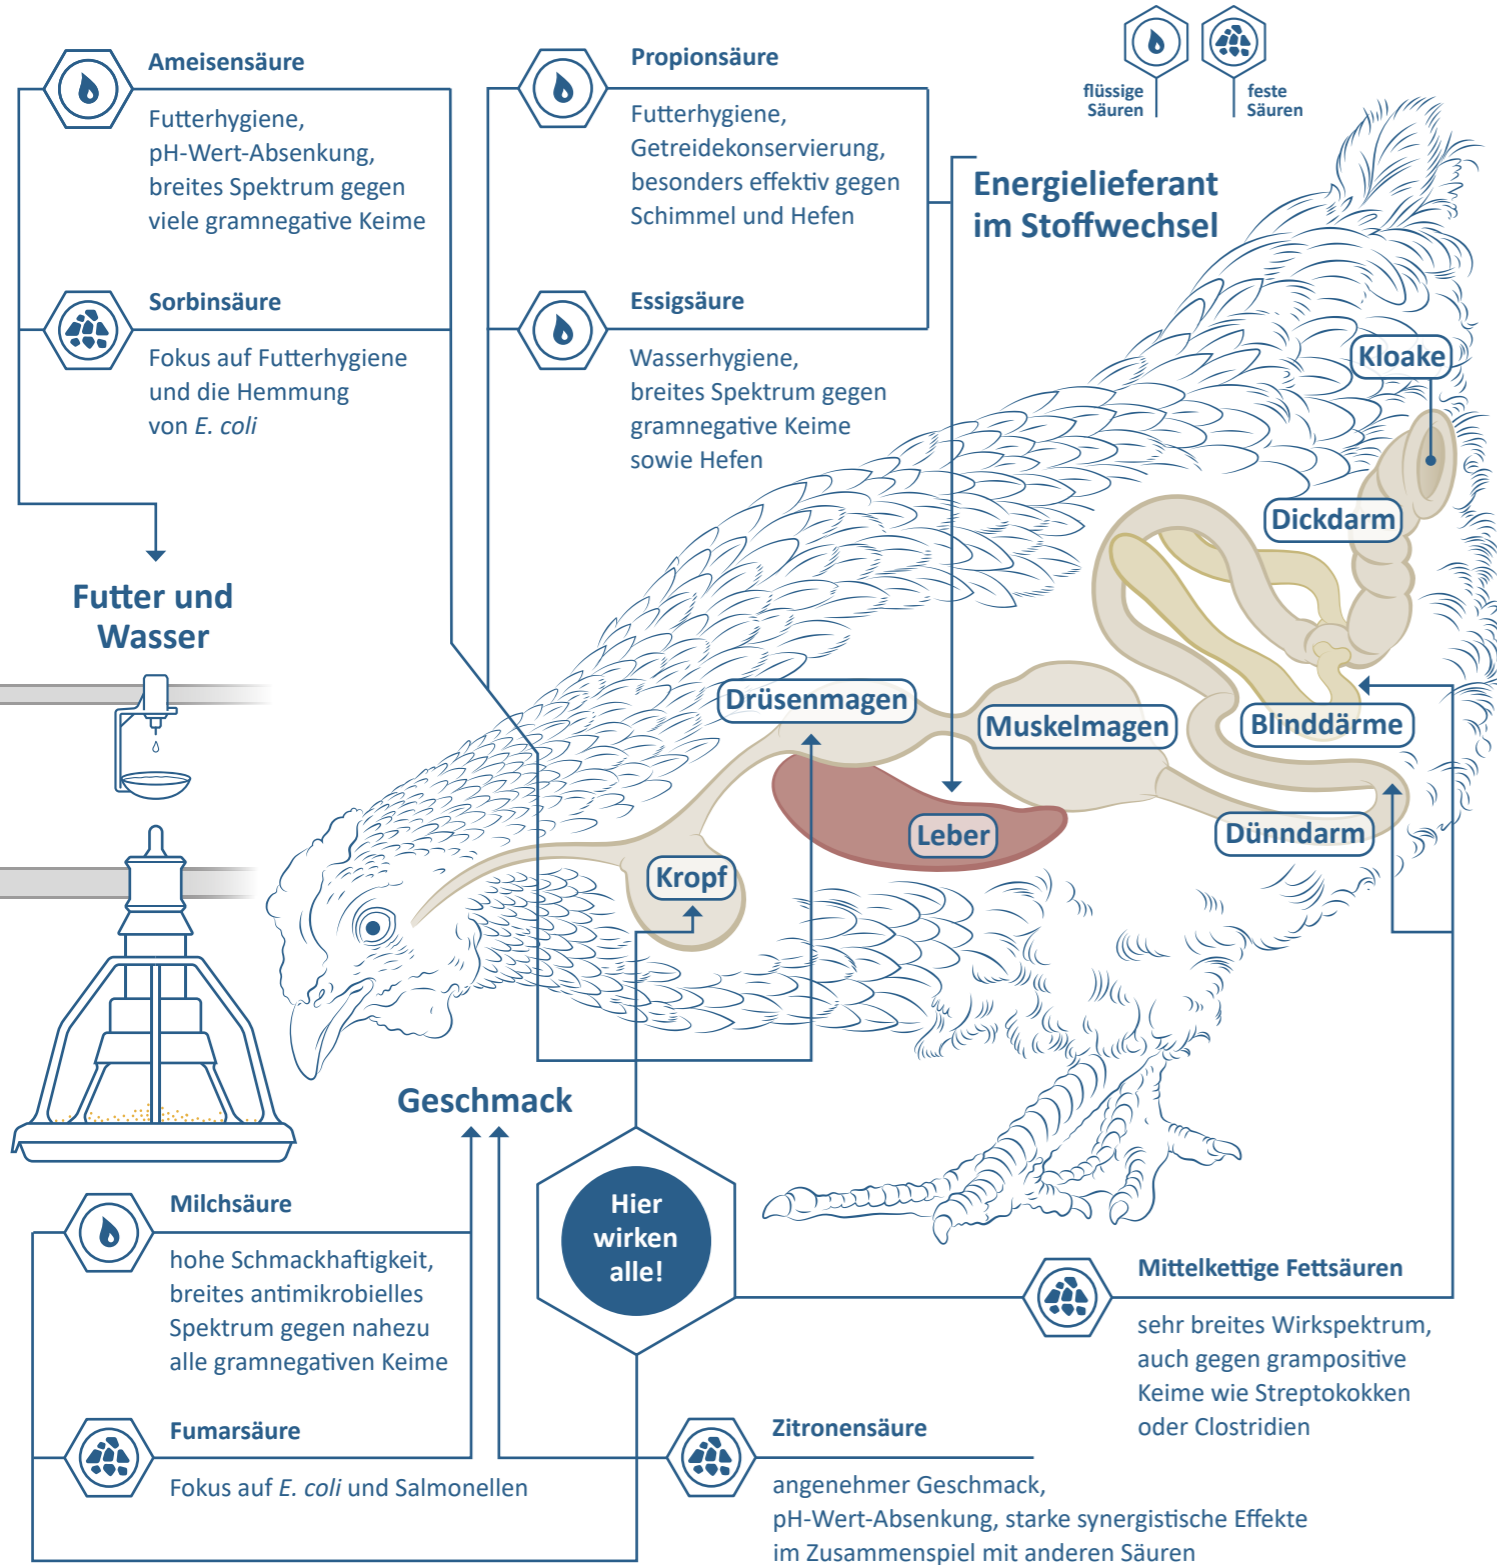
Ameisensäure

Futterhygiene, pH-Wert-Absenkung, breites Spektrum gegen viele gramnegative Keime

Sorbinsäure

Fokus auf Futterhygiene und die Hemmung von E. coli

Propionsäure

Futterhygiene, Getreidekonservierung, besonders effektiv gegen Schimmel und Hefen

Essigsäure

Wasserhygiene, breites Spektrum gegen gramnegative Keime sowie Hefen

flüssige Säuren

feste Säuren

Energielieferant im Stoffwechsel

Kloake

Dickdarm

Futter und Wasser

Drüsenmagen

Muskelmagen

Blinddärme

Leber

Dünndarm

Kropf

Geschmack

Hier wirken alle!

Milchsäure

hohe Schmackhaftigkeit, breites antimikrobielles Spektrum gegen nahezu alle gramnegativen Keime

Fumarsäure

Fokus auf E. coli und Salmonellen

Mittelkettige Fettsäuren

sehr breites Wirkspektrum, auch gegen grampositive Keime wie Streptokokken oder Clostridien

Zitronensäure

angenehmer Geschmack, pH-Wert-Absenkung, starke synergistische Effekte im Zusammenspiel mit anderen Säuren